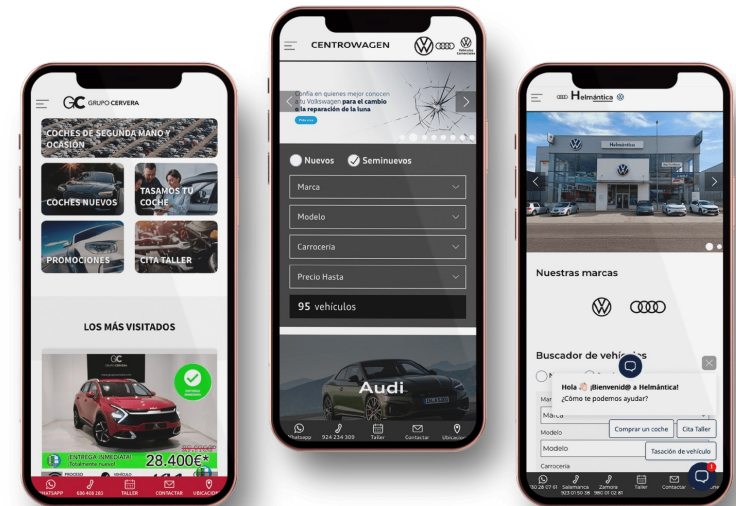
GC GRUPO CERVERA

COCHES DE SEGUNDA MANO Y OCASIÓN

COCHES NUEVOS

TASAMOS TU COCHE

PROMOCIONES

CITA TALLER

LOS MÁS VISITADOS

GC GRUPO CERVERA

¡ENTREGA INMEDIATA! Totalmente nuevo!

28.400€*

WHATSAPP 606 468 283 TALLER CONTACTAR UBICACIÓN

CENTROWAGEN

Confía en quienes mejor conocen tu Volkswagen para el cambio o la reparación de la luna

Nuevos Seminuevos

Marca

Modelo

Carrocería

Precio Hasta

95 vehículos

Audi

Whatsapp 924 234 309 Taller Contactar Ubicación

Helmántica

Nuestras marcas

Buscador de vehículos

Hola ¡Bienvenid@ a Helmántica!
¿Cómo te podemos ayudar?

Marca

Comprar un coche

Cita Taller

Modelo

Tasación de vehículo

Carrocería

923 01 50 38 980 01 02 81 Salamanca Zamora Taller Contactar